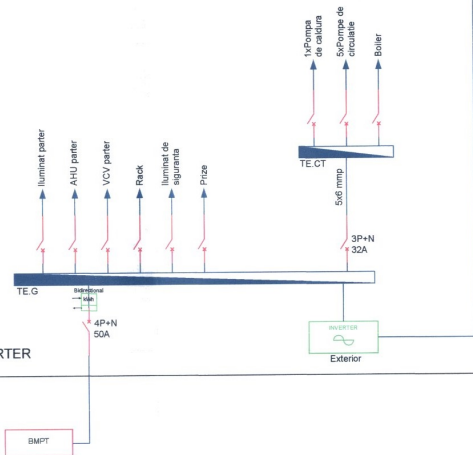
1xPompa de caldura

5xPompe de circulatie

Boiler

TE.CT

5x6 mmp

3P+N
32A

Iluminat parter

AHU parter

VCV parter

Rack

Iluminat de siguranta

Prize

TE.G

Bidirectional
kWh

4P+N
50A

RTER

INVERTER

Exterior

BMPT